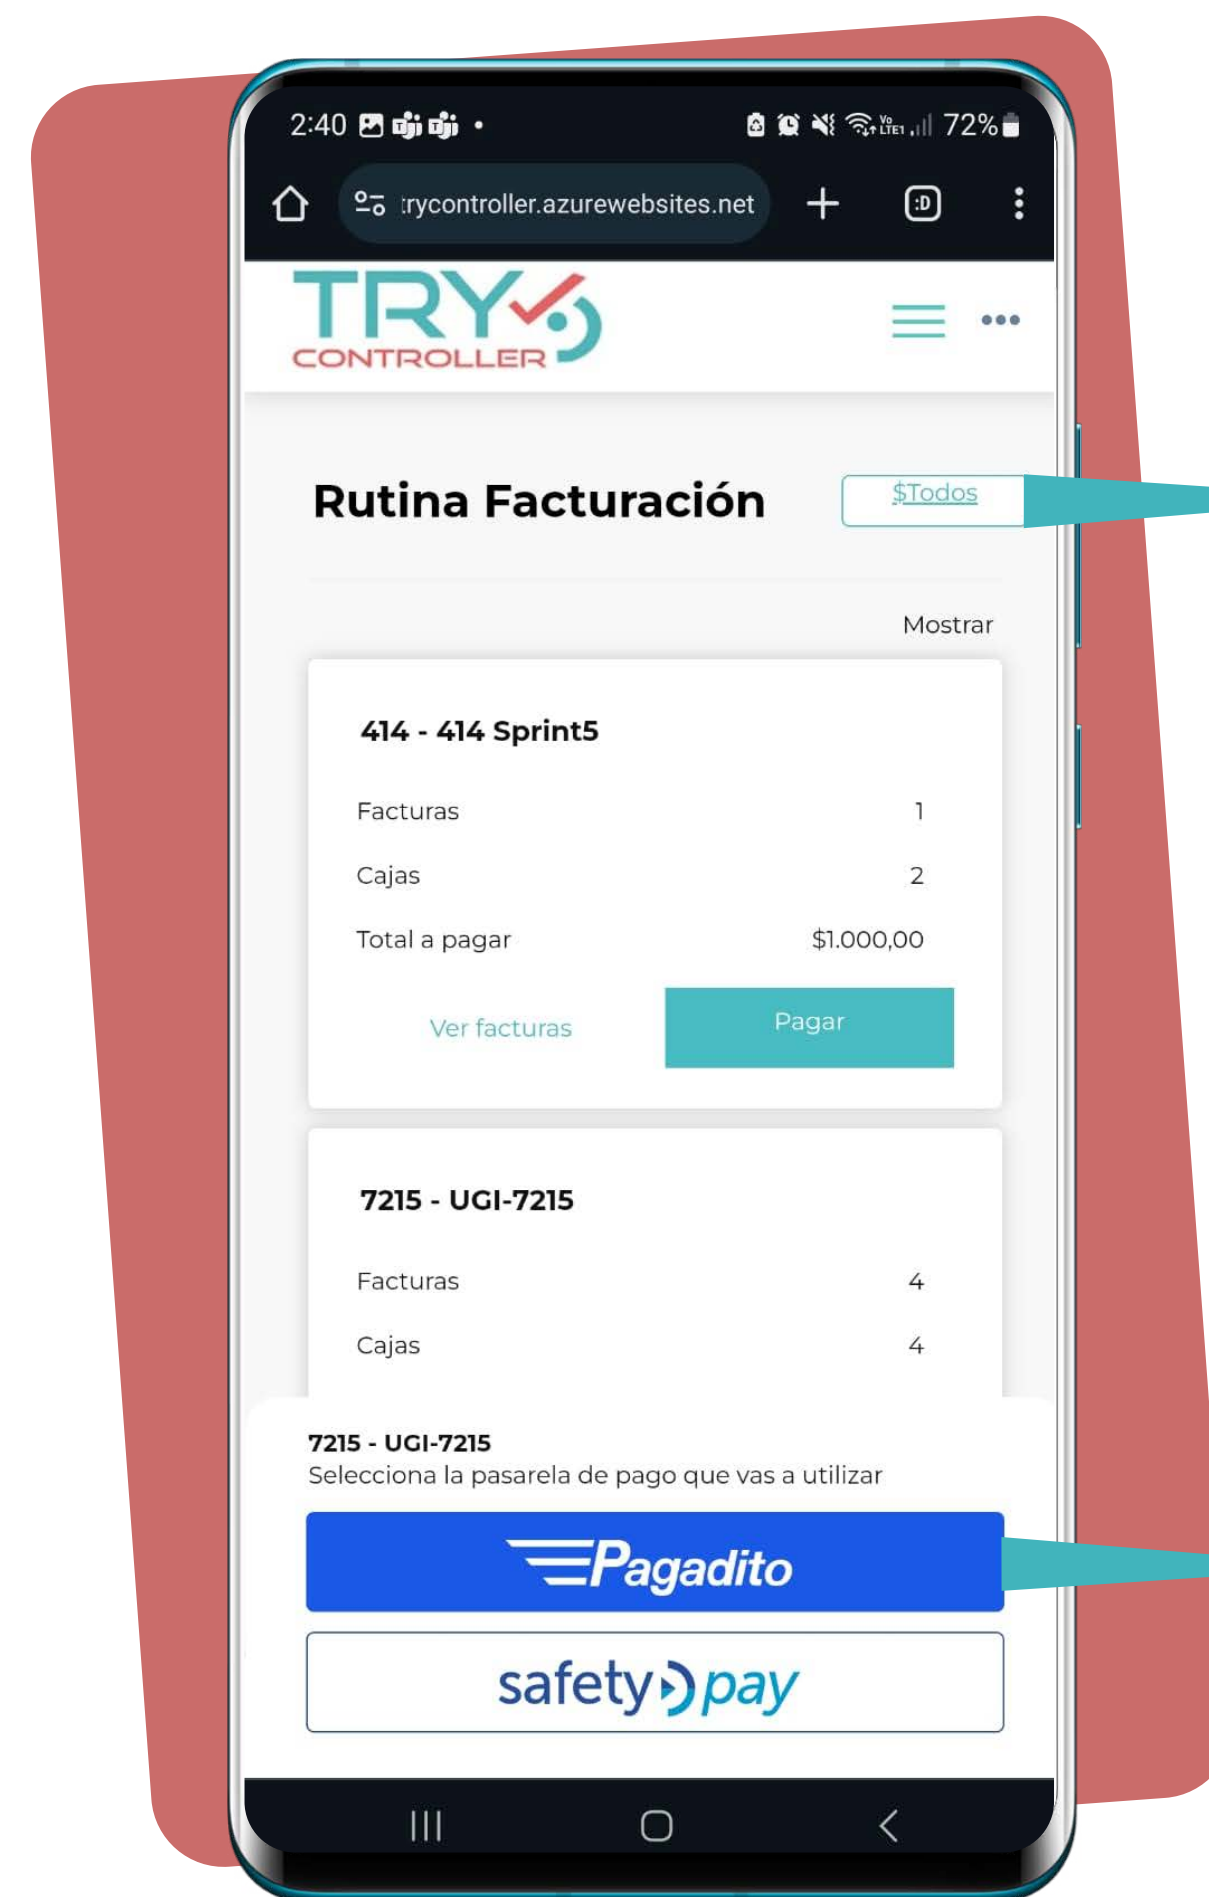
2:40 • 72%

trycontroller.azurewebsites.net

TRY CONTROLLER

Rutina Facturación

$Todos

Mostrar

414 - 414 Sprint5

Facturas 1

Cajas 2

Total a pagar $1.000,00

Ver facturas

Pagar

7215 - UGI-7215

Facturas 4

Cajas 4

7215 - UGI-7215
Selecciona la pasarela de pago que vas a utilizar

Pagadito

safetypay